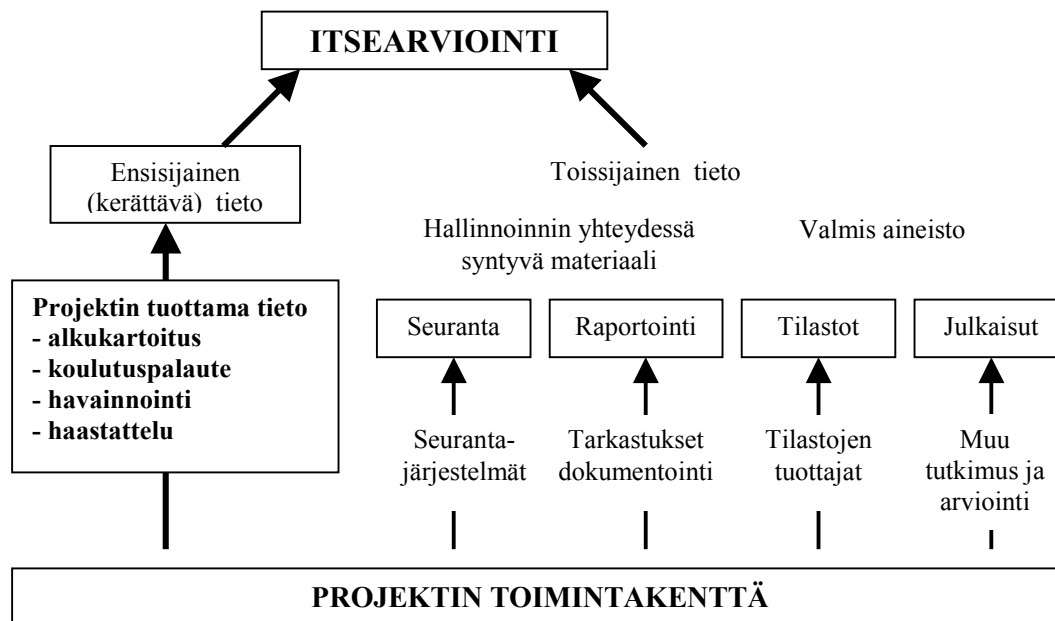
ITSEARVIOINTI

Ensisijainen (kerättävä) tieto

Toissijainen tieto

Hallinnoinnin yhteydessä syntyvä materiaali

Valmis aineisto

Projektin tuottama tieto
- alkukartoitus
- koulutuspalaute
- havainnointi
- haastattelu

Seuranta

Raportointi

Tilastot

Julkaisut

Seurantajärjestelmät

Tarkastukset dokumentointi

Tilastojen tuottajat

Muu tutkimus ja arviointi

PROJEKTIN TOIMINTAKENTTÄ